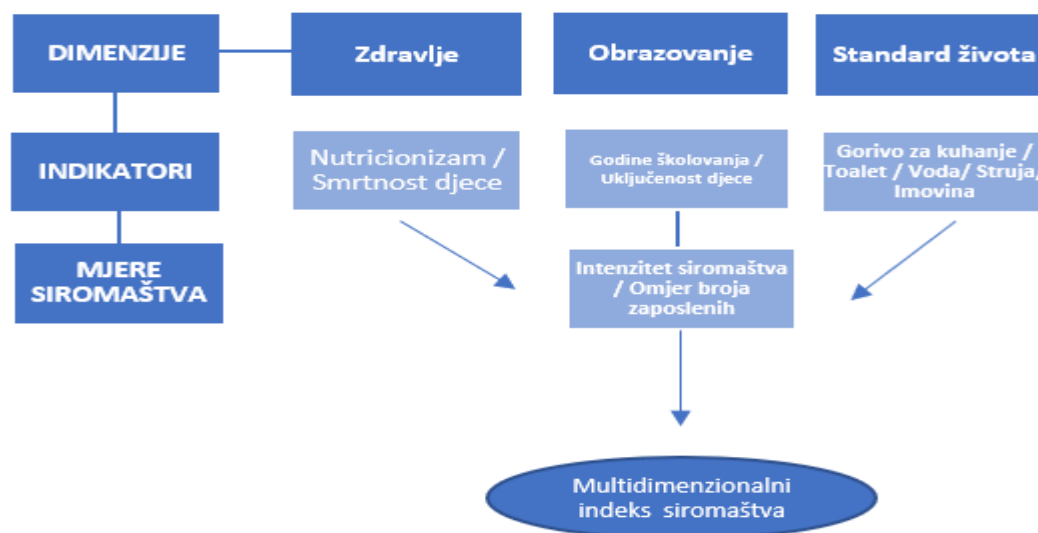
DIMENZIJE

Zdravlje

Obrazovanje

Standard života

INDIKATORI

Nutricionizam / Smrtnost djece

Godine školovanja / Uključenost djece

Gorivo za kuhanje / Toalet / Voda/ Struja/ Imovina

MJERE SIROMAŠTVA

Intenzitet siromaštva / Omjer broja zaposlenih

Multidimenzionalni indeks siromaštva